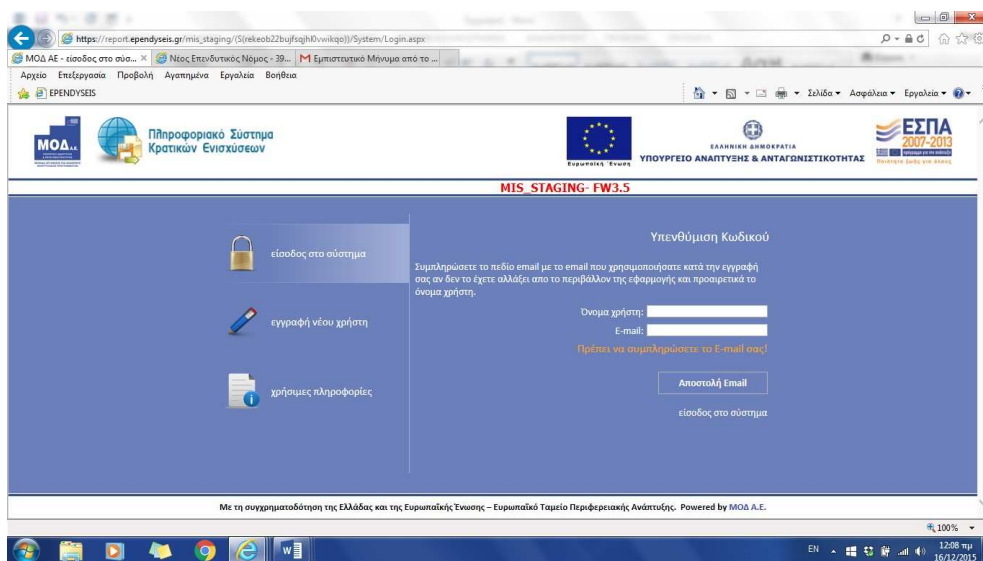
https://report.ependyseis.gr/mis_staging/(S(rekeob22bujfsqjhl0vwikqo))/System/Login.aspx

ΜΟΔ ΑΕ - είσοδος στο σύσ... × | Νέος Επενδυτικός Νόμος - 39... | Εμπιστευτικό Μήνυμα από το ...

Αρχείο Επεξεργασία Προβολή Αγαπημένα Εργαλεία Βοήθεια

EPENDYSEIS

Σελίδα ▾ Ασφάλεια ▾ Εργαλεία ▾

ΜΟΔ Α.Ε.

Πληροφοριακό Σύστημα Κρατικών Ενισχύσεων

Ευρωπαϊκή Ένωση

ΕΛΛΗΝΙΚΗ ΔΗΜΟΚΡΑΤΙΑ
ΥΠΟΥΡΓΕΙΟ ΑΝΑΠΤΥΞΗΣ & ΑΝΤΑΓΩΝΙΣΤΙΚΟΤΗΤΑΣ

ΕΣΠΑ 2007-2013

MIS_STAGING- FW3.5

είσοδος στο σύστημα

εγγραφή νέου χρήστη

χρήσιμες πληροφορίες

Υπενθύμιση Κωδικού

Συμπληρώσετε το πεδίο email με το email που χρησιμοποιήσατε κατά την εγγραφή σας αν δεν το έχετε αλλάξει απο το περιβάλλον της εφαρμογής και προαιρετικά το όνομα χρήστη.

Όνομα χρήστη:

E-mail:

Πρέπει να συμπληρώσετε το E-mail σας!

Αποστολή Email

είσοδος στο σύστημα

Με τη συγχρηματοδότηση της Ελλάδας και της Ευρωπαϊκής Ένωσης – Ευρωπαϊκό Ταμείο Περιφερειακής Ανάπτυξης. Powered by ΜΟΔ Α.Ε.

100%

EN 12:08 πμ 16/12/2015